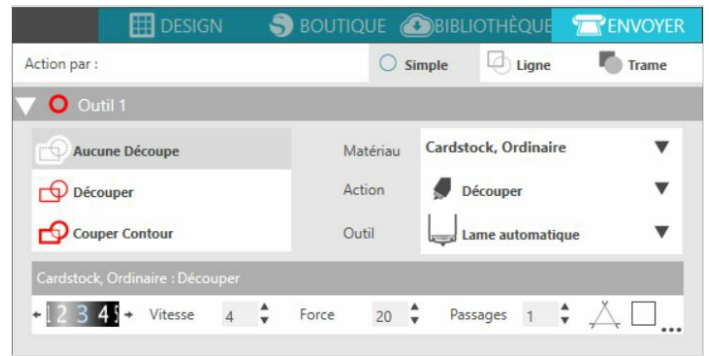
DESIGN BOUTIQUE BIBLIOTHÈQUE ENVOYER

Action par : Simple Ligne Trame

Outil 1

Aucune Découpe
Découper
Couper Contour

Matériau Cardstock, Ordinaire
Action Découper
Outil Lame automatique

Cardstock, Ordinaire : Découper

1 2 3 4 5 Vitesse 4 Force 20 Passages 1 ...